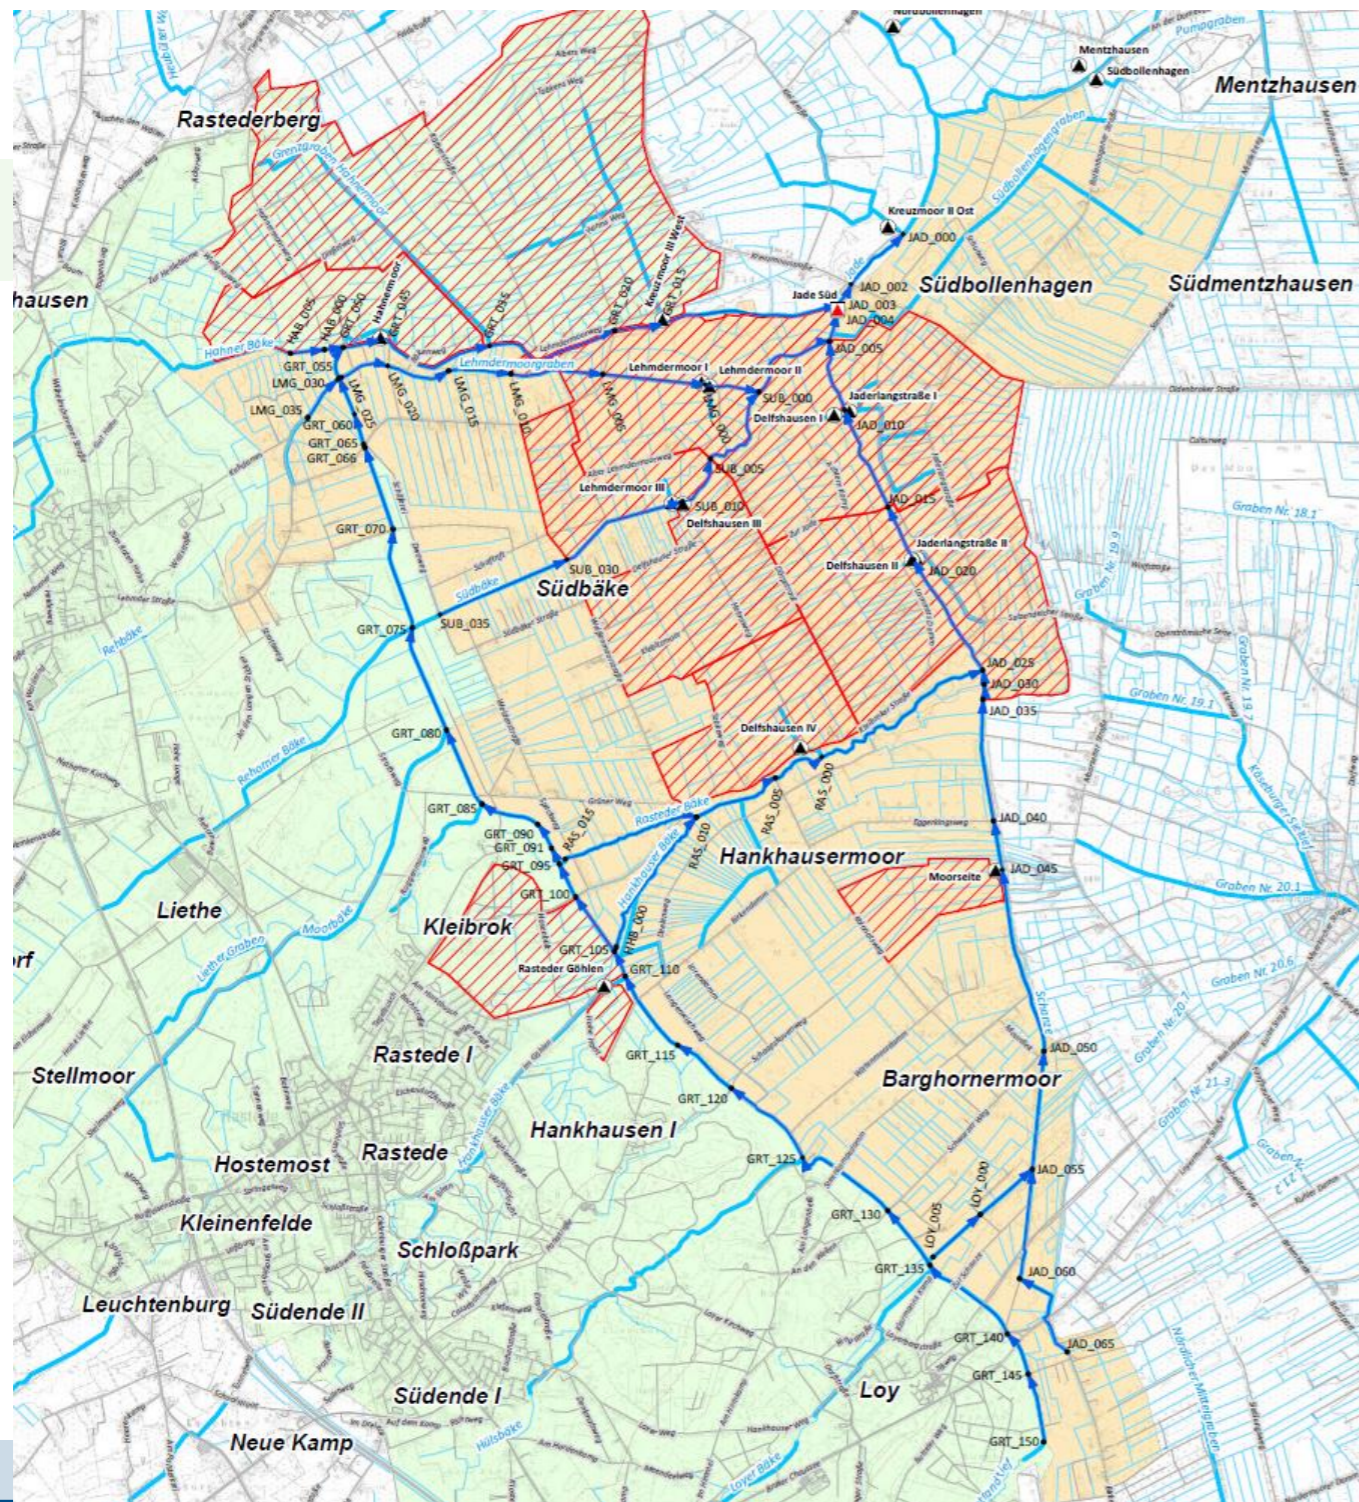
Nordbollenhagen
Mentzhausen
Südbollenhagen
Mentzhausen
Pumpgraben
Rastederberg
Grenzgraben Hahnermoor
Kreuzmoor II Ost
JAD_000
Südbollenhagengraben
Jade
Südbollenhagen
Südmentzhausen
hausen
Jade Süd
JAD_002
JAD_003
JAD_004
JAD_005
Kreuzmoor III West
GRT_015
GRT_020
GRT_035
HAB_005
HAB_000
GRT_050
Hahnenmoor
GRT_045
Hahner Bäke
GRT_055
LMG_030
LMG_035
Lehmdermoorgraben
Lehmdermoor I
Lehmdermoor II
LMG_000
SUB_000
Delfshausen I
Jaderlangstraße I
JAD_010
GRT_060
GRT_065
GRT_066
LMG_025
LMG_020
LMG_015
LMG_010
LMG_005
SUB_005
Lehmdermoor III
SUB_010
Delfshausen III
JAD_015
Jaderlangstraße II
Delfshausen II
JAD_020
GRT_070
SUB_030
Südbäke
Südbäke
GRT_075
SUB_035
Rehbäke
Graben Nr. 18.1
Graben Nr. 19.9
Graben Nr. 19.7
Graben Nr. 19.1
JAD_025
JAD_030
JAD_035
Delfshausen IV
GRT_080
Rehorner Bäke
RAS_005
RAS_000
GRT_085
Rasteder Bäke
GRT_090
GRT_091
GRT_095
RAS_015
RAS_010
Hankhauser Bäke
Hankhausermoor
JAD_040
JAD_045
Moorseite
Käseburger Sieltief
Graben Nr. 20.1
Liethe
GRT_100
Kleibrok
HKB_000
GRT_105
Rasteder Göhlen
GRT_110
Liether Graben
Moorbäke
orf
Graben Nr. 20.6
Graben Nr. 20.7
Schanze
JAD_050
Rastede I
Stellmoor
GRT_115
Barghornermoor
Graben Nr. 21.3
GRT_120
Hankhausen I
Hostemost
Rastede
Hankhauser Bäke
GRT_125
JAD_055
LOY_000
LOY_005
GRT_130
Kleinenfelde
Schloßpark
GRT_135
JAD_060
Leuchtenburg
Südende II
GRT_140
JAD_065
GRT_145
Loy
Südende I
Nördlicher Mittelgraben
Neue Kamp
Hülsbäke
GRT_150
Loyer Bäke